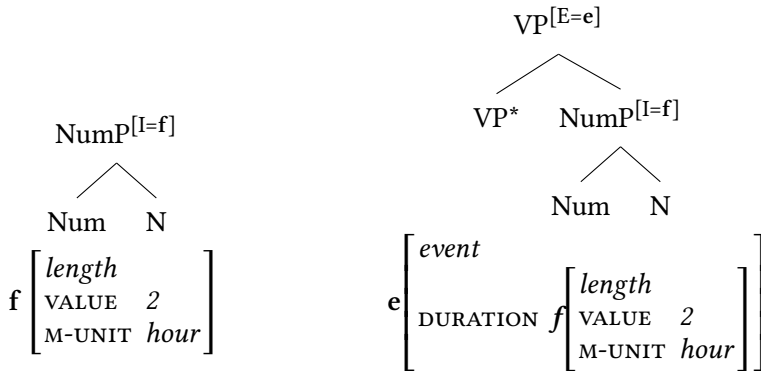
NumP$^{[I=\mathbf{f}]}$

Num N

$\mathbf{f}\begin{bmatrix} \textit{length} & \\ \text{VALUE} & \textit{2} \\ \text{M-UNIT} & \textit{hour} \end{bmatrix}$

VP$^{[E=\mathbf{e}]}$

VP* NumP$^{[I=\mathbf{f}]}$

Num N

$\mathbf{e}\begin{bmatrix} \textit{event} & \\ \text{DURATION} & \boldsymbol{f}\begin{bmatrix} \textit{length} & \\ \text{VALUE} & \textit{2} \\ \text{M-UNIT} & \textit{hour} \end{bmatrix} \end{bmatrix}$